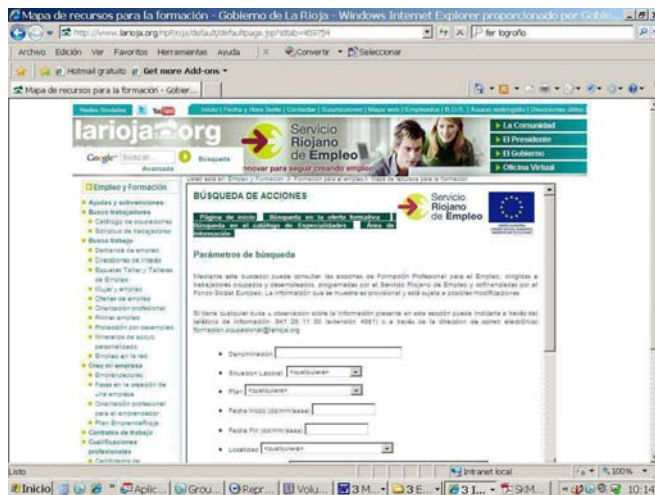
Mapa de recursos para la formación - Gobierno de La Rioja - Windows Internet Explorer proporcionado por Gobie...

http://www.larioja.org/npRioja/default/defaultpage.jsp?idtab=459754

fer logroño

Archivo Edición Ver Favoritos Herramientas Ayuda

Convertir Seleccionar

Hotmail gratuito Get more Add-ons

Mapa de recursos para la formación - Gobier...

Inicio | Fecha y Hora Sede | Contactar | Suscripciones | Mapa web | Empleados | B.O.R. | Acceso restringido | Direcciones útiles

larioja.org

Servicio Riojano de Empleo

innovar para seguir creando empleo

La Comunidad

El Presidente

El Gobierno

Oficina Virtual

Google Buscar Búsqueda Avanzada

Empleo y Formación

Ayudas y subvenciones
Busco trabajadores
Catálogo de búsquedas
Solicitud de trabajadores
Busco trabajo
Demanda de empleo
Direcciones de interés
Escuelas Taller y Talleres de Empleo
Mujer y empleo
Ofertas de empleo
Orientación profesional
Promoción por desempleo
Itinerarios de apoyo personalizado
Empleo en la red
Creo mi empresa
Emprendedores
Pasos en la creación de una empresa
Orientación profesional para el emprendedor
Plan EmprendeRioja
Contratos de trabajo
Cualificaciones profesionales
Certificados de

BÚSQUEDA DE ACCIONES

Servicio Riojano de Empleo

Página de inicio | Búsqueda en la oferta formativa | Búsqueda en el catálogo de Especialidades | Área de Información

Parámetros de búsqueda

Mediante este buscador puede consultar las acciones de Formación Profesional para el Empleo, dirigidas a trabajadores ocupados y desempleados, programadas por el Servicio Riojano de Empleo y cofinanciadas por el Fondo Social Europeo. La información que se muestra es provisional y está sujeta a posibles modificaciones.

Si tiene cualquier duda u observación sobre la información presente en este sección puede indicarla a través del teléfono de información 941 29 11 00 (extensión 4061) o a través de la dirección de correo electrónico formacion.ocupacional@larioja.org

Denominación

Situación Laboral Cualquiera

Plan Cualquiera

Fecha Inicio (dd/mm/aaaa)

Fecha Fin (dd/mm/aaaa)

Localidad Cualquiera

Listo

Intranet local

100%

Inicio

10:14